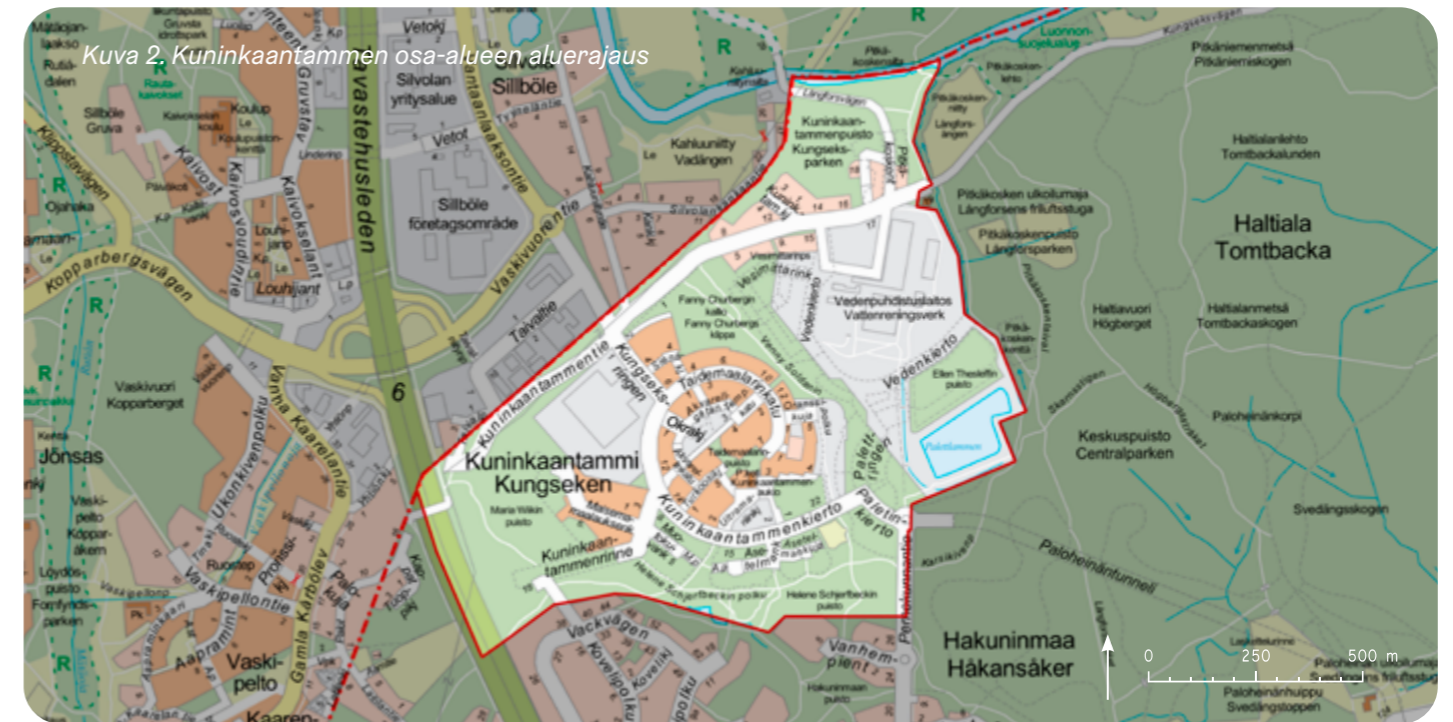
Kuva 2. Kuninkaantammen osa-alueen aluerajaus

Sillböle
Silvolan yritysalue
Vetokj
Vetot
Silvolantie
Kahluuniitty Vadängen
Sillböle företagsområde
Vaskivuorentie
Kopparbergsvägen
Kalvosti
Koulu
Sillböle Gruva
Ojahaka
Louhijant
Kalvokselant
Kalvosuontie
Vihdintie
Vasteshusleden
6
Taivaltie
Vaskivuori Kopparberget
Jönsas
Vaskipelto Kopparåkern
Ukonkivenpolku
Vanha Kaarelantie
Vaskipellontie
Aapramint
Vaski-pelto
Gamla Kårbölev
Kaaren-
Vackvägen
Kovelipolku
Vanhem-pient
Hakuninmaa Håkansåker
Hakuninmaan puisto
Kuninkaantammentie
Kungseks-ringen
Kuninkaantammi Kungseken
Maria Wikin puisto
Kuninkaantammenrinne
Kuninkaantammenkierto
Paletinkierto
Palettiringen
Helene Schjerfbeckin puisto
Taidemaalarinkatu
Okra
Vedenkierto
Vedenpuhdistuslaitos Vattenreningsverk
Ellen Thesleffin puisto
Fanny Churbergin kallio Fanny Churbergs klippa
Vesimittarink
Kuninkaantammenpuisto Kungseksparken
Långforsvägen
Pitkäkoskentie
Pitkäkosken ulkoilumaja Långforsens friluftsstuga
Pitkäkoskenpuisto Långforsparken
Pitkäniemenmetsä Pitkäniemiskogen
Haltialanlehto Tomtbackalunden
Haltiala Tomtbacka
Haltiavuori Högberget
Haltialanmetsä Tomtbackaskogen
Paloheinänkorpi
Keskuspuisto Centralparken
Svedängsskogen
Paloheinäntunneli
Paloheinänhuippu Svedängstoppen
Luonnonsuojelualue
Kungsvägen
R
0 250 500 m